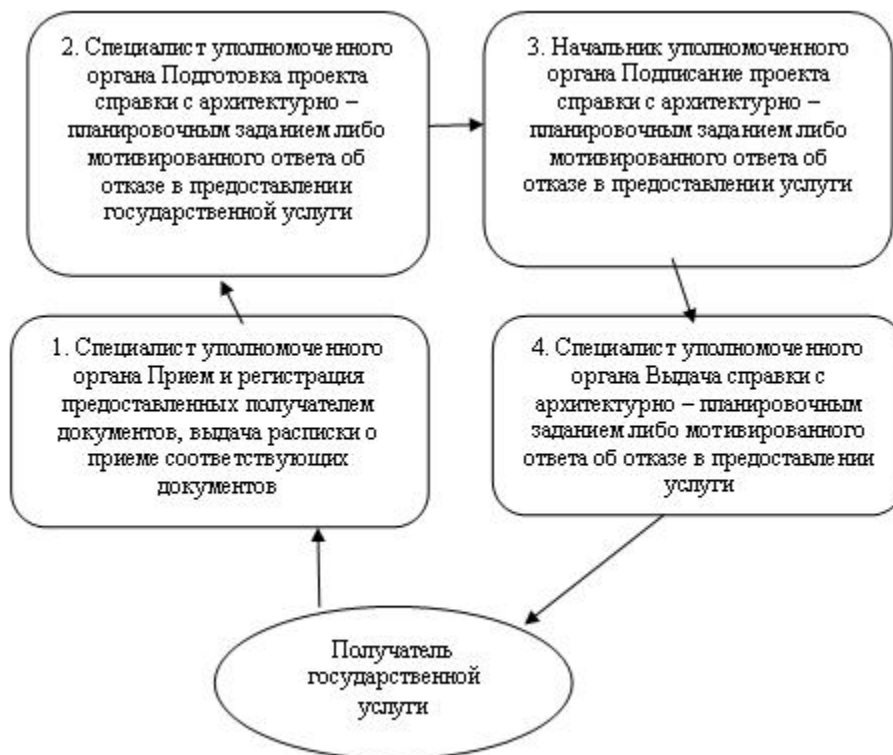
2. Специалист уполномоченного органа Подготовка проекта справки с архитектурно – планировочным заданием либо мотивированного ответа об отказе в предоставлении государственной услуги

3. Начальник уполномоченного органа Подписание проекта справки с архитектурно – планировочным заданием либо мотивированного ответа об отказе в предоставлении услуги

1. Специалист уполномоченного органа Прием и регистрация предоставленных получателем документов, выдача расписки о приеме соответствующих документов

4. Специалист уполномоченного органа Выдача справки с архитектурно – планировочным заданием либо мотивированного ответа об отказе в предоставлении услуги

Получатель государственной услуги